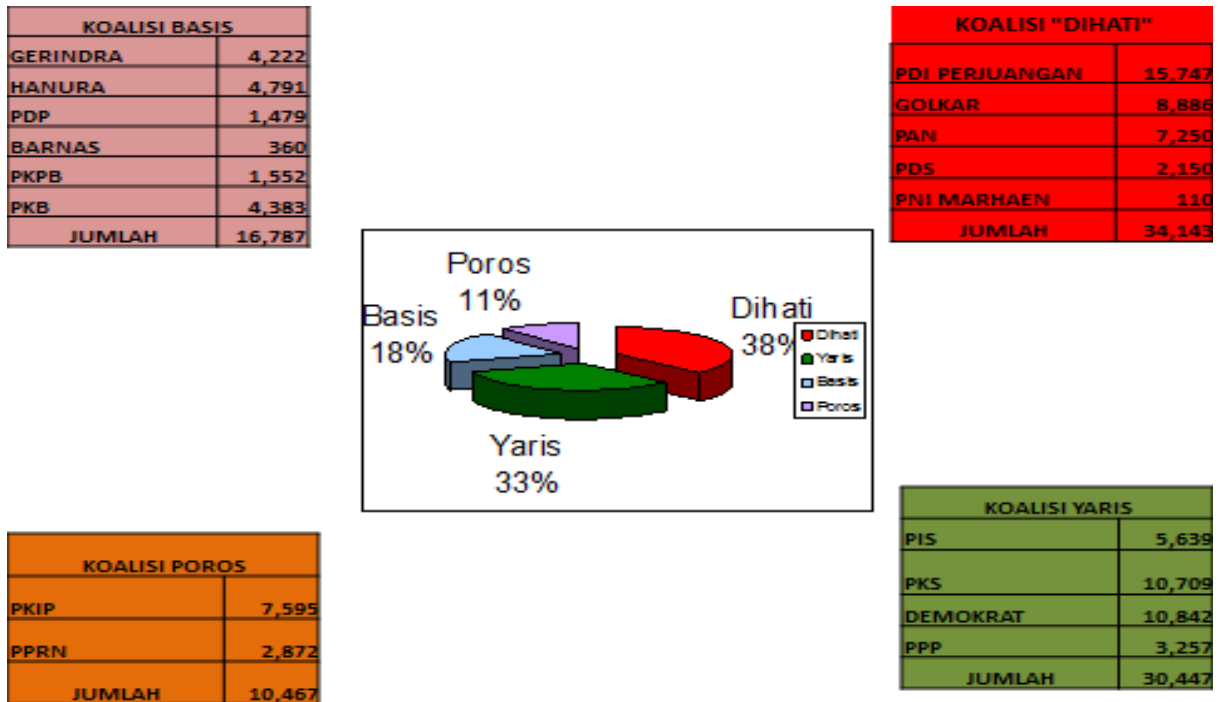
| KOALISI BASIS | |
|---|---|
| GERINDRA | 4,222 |
| HANURA | 4,791 |
| PDP | 1,479 |
| BARNAS | 360 |
| PKPB | 1,552 |
| PKB | 4,383 |
| JUMLAH | 16,787 |

| KOALISI "DIHATI" | |
|---|---|
| PDI PERJUANGAN | 15,747 |
| GOLKAR | 8,886 |
| PAN | 7,250 |
| PDS | 2,150 |
| PNI MARHAEN | 110 |
| JUMLAH | 34,143 |

Poros 11%
Basis 18%
Dihati 38%
Yaris 33%

Dihati
Yaris
Basis
Poros

| KOALISI YARIS | |
|---|---|
| PIS | 5,639 |
| PKS | 10,709 |
| DEMOKRAT | 10,842 |
| PPP | 3,257 |
| JUMLAH | 30,447 |

| KOALISI POROS | |
|---|---|
| PKIP | 7,595 |
| PPRN | 2,872 |
| JUMLAH | 10,467 |